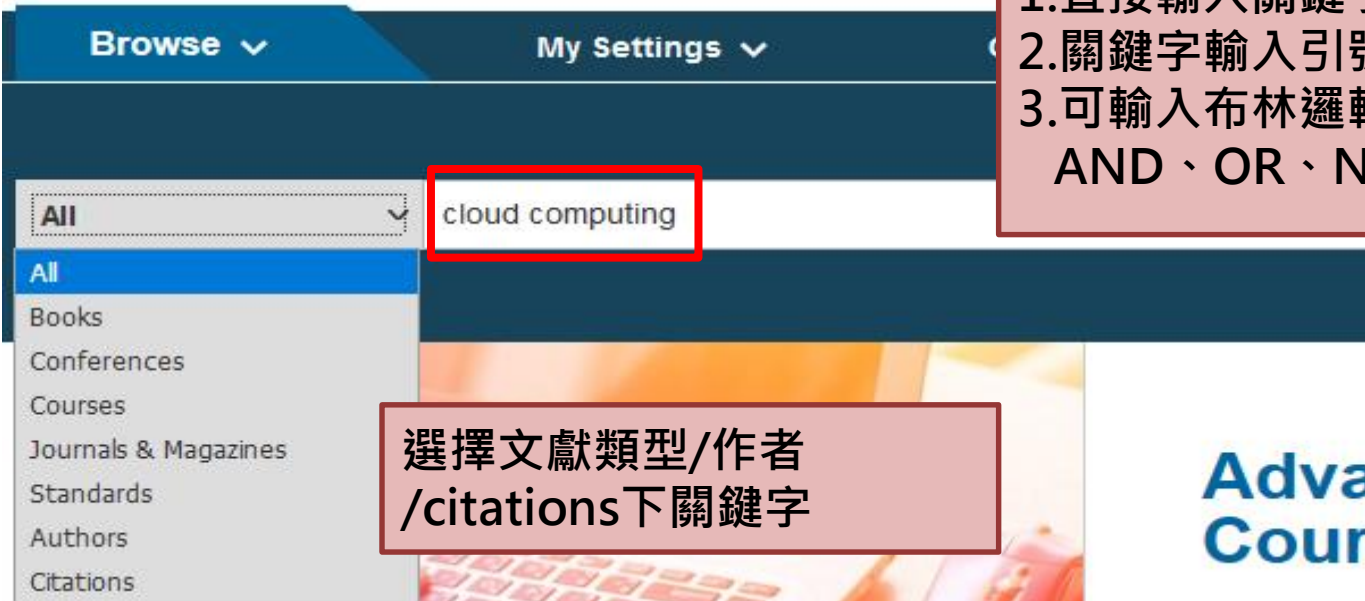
Browse

My Settings

1.直接輸入關鍵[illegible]
2.關鍵字輸入引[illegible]
3.可輸入布林邏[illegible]
AND、OR、N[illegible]

All

cloud computing

All
Books
Conferences
Courses
Journals & Magazines
Standards
Authors
Citations

選擇文獻類型/作者/citations下關鍵字

Adva
Cour